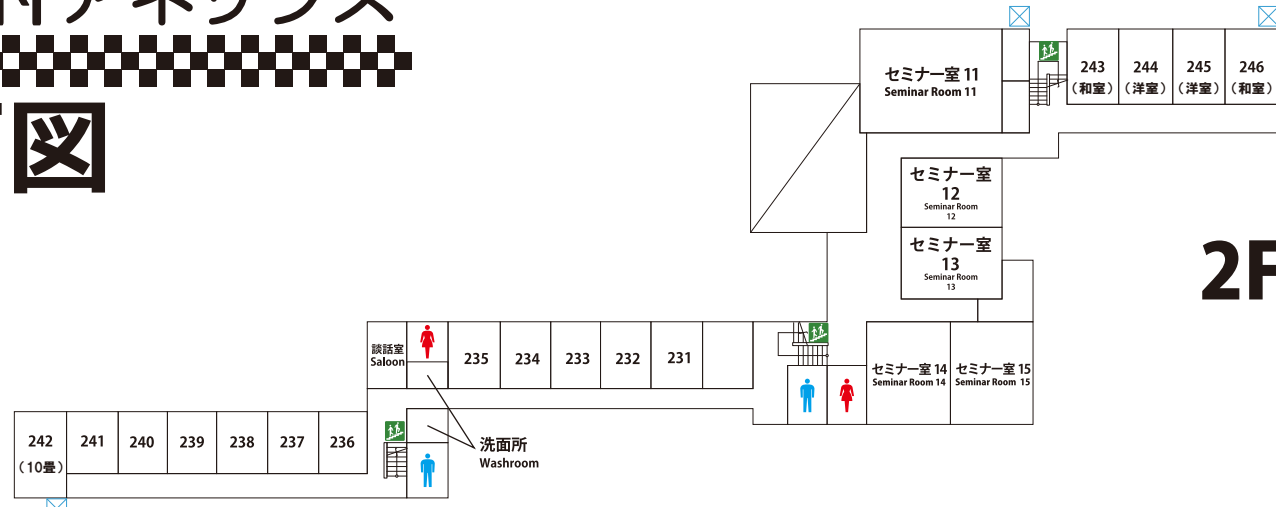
ドアネックス

図

2F

セミナー室 11
Seminar Room 11

243
（和室）

244
（洋室）

245
（洋室）

246
（和室）

セミナー室
12
Seminar Room
12

セミナー室
13
Seminar Room
13

談話室
Saloon

235

234

233

232

231

セミナー室 14
Seminar Room 14

セミナー室 15
Seminar Room 15

242
（10畳）

241

240

239

238

237

236

洗面所
Washroom